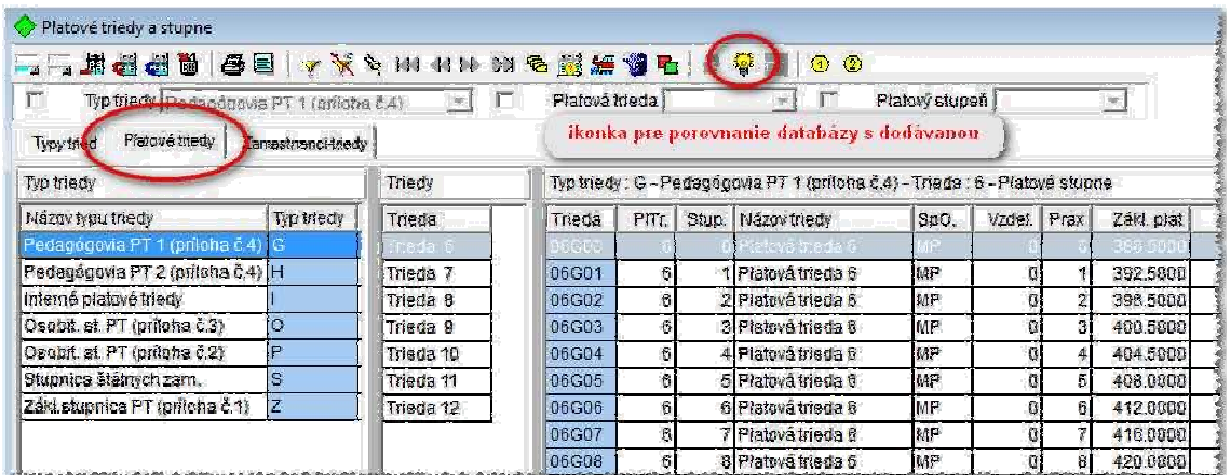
Platové triedy a stupne

Typ triedy Pedagógovia PT 1 (príloha č.4)    Platová trieda    Platový stupeň

ikonka pre porovnanie databázy s dodávanou

Typy tried | Platové triedy | Zamestnanci-triedy

Typ triedy

| Názov typu triedy | Typ triedy |
|---|---|
| Pedagógovia PT 1 (príloha č.4) | G |
| Pedagógovia PT 2 (príloha č.4) | H |
| Interné platové triedy | I |
| Osobit. st. PT (príloha č.3) | O |
| Osobit. st. PT (príloha č.2) | P |
| Stupnica štátnych zam. | S |
| Zákl. stupnica PT (príloha č.1) | Z |

Triedy

| Trieda |
|---|
| Trieda 6 |
| Trieda 7 |
| Trieda 8 |
| Trieda 9 |
| Trieda 10 |
| Trieda 11 |
| Trieda 12 |

Typ triedy : G - Pedagógovia PT 1 (príloha č.4) - Trieda : 6 - Platové stupne

| Trieda | PlTr. | Stup. | Názov triedy | SpO. | Vzdel. | Prax | Zákl. plat |
|---|---|---|---|---|---|---|---|
| 06G00 | 6 | 0 | Platová trieda 6 | MP | 0 | 0 | 388.5000 |
| 06G01 | 6 | 1 | Platová trieda 6 | MP | 0 | 1 | 392.5800 |
| 06G02 | 6 | 2 | Platová trieda 6 | MP | 0 | 2 | 396.5000 |
| 06G03 | 6 | 3 | Platová trieda 6 | MP | 0 | 3 | 400.5000 |
| 06G04 | 6 | 4 | Platová trieda 6 | MP | 0 | 4 | 404.5000 |
| 06G05 | 6 | 5 | Platová trieda 6 | MP | 0 | 5 | 408.0000 |
| 06G06 | 6 | 6 | Platová trieda 6 | MP | 0 | 6 | 412.0000 |
| 06G07 | 6 | 7 | Platová trieda 6 | MP | 0 | 7 | 416.0000 |
| 06G08 | 6 | 8 | Platová trieda 6 | MP | 0 | 8 | 420.0000 |